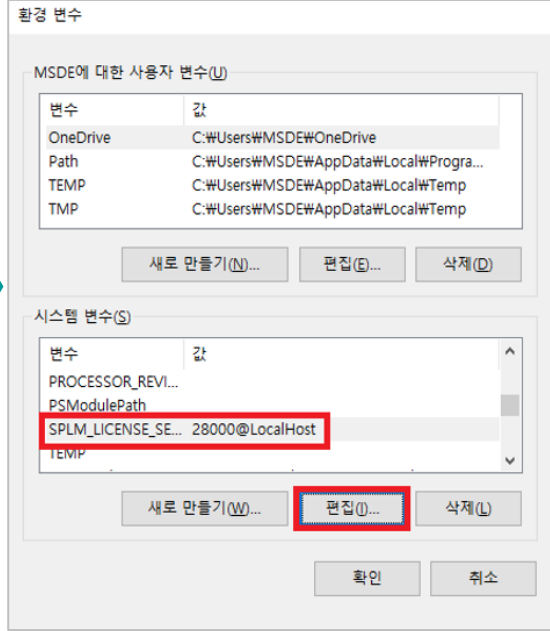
환경 변수

MSDE에 대한 사용자 변수(U)

| 변수 | 값 |
|---|---|
| OneDrive | C:₩Users₩MSDE₩OneDrive |
| Path | C:₩Users₩MSDE₩AppData₩Local₩Progra... |
| TEMP | C:₩Users₩MSDE₩AppData₩Local₩Temp |
| TMP | C:₩Users₩MSDE₩AppData₩Local₩Temp |

새로 만들기(N)... 편집(E)... 삭제(D)

시스템 변수(S)

| 변수 | 값 |
|---|---|
| PROCESSOR_REVI... | |
| PSModulePath | |
| SPLM_LICENSE_SE... | 28000@LocalHost |
| TEMP | |

새로 만들기(W)... 편집(I)... 삭제(L)

확인 취소